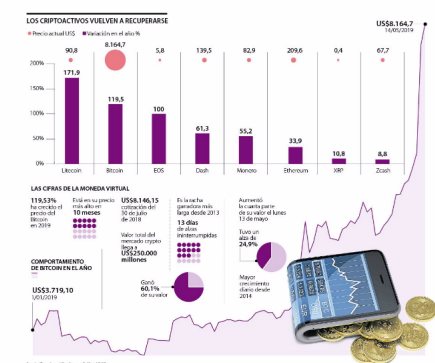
LOS CRIPTOACTIVOS VUELVEN A RECUPERARSE

US$8.164,7
14/05/2019

Precio actual US$ Variación en el año %

| | Litecoin | Bitcoin | EOS | Dash | Monero | Ethereum | XRP | Zcash |
|---|---|---|---|---|---|---|---|---|
| Precio actual US$ | 90,8 | 8.164,7 | 5,8 | 139,5 | 82,9 | 209,6 | 0,4 | 67,7 |
| Variación en el año % | 171,9 | 119,5 | 100 | 61,3 | 55,2 | 33,9 | 10,8 | 8,8 |

200%
150%
100%
50%
0%

LAS CIFRAS DE LA MONEDA VIRTUAL

119,53% ha crecido el precio del Bitcoin en 2019

Está en su precio más alto en 10 meses

US$8.146,15 cotización del 30 de julio de 2018

Valor total del mercado crypto llega a US$250.000 millones

Es la racha ganadora más larga desde 2013

13 días de alzas ininterrumpidas

Ganó 60,1% de su valor

Aumentó la cuarta parte de su valor el lunes 13 de mayo

Tuvo un alza de 24,9%

Mayor crecimiento diario desde 2014

COMPORTAMIENTO DE BITCOIN EN EL AÑO

US$3.719,10
1/01/2019